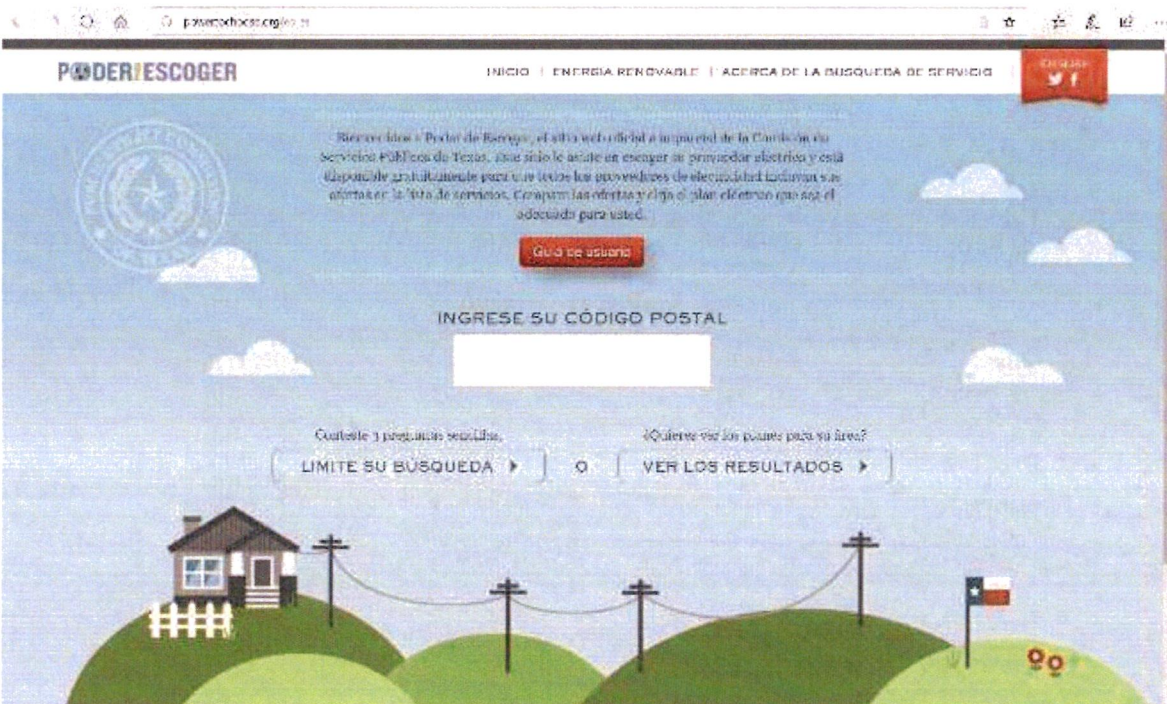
powertochoose.org/es

PODER ESCOGER

INICIO | ENERGIA RENOVABLE | ACERCA DE LA BUSQUEDA DE SERVICIO

Bienvenidos a Poder de Escoger, el sitio web oficial e imparcial de la Comisión de Servicios Públicos de Texas. Este sitio le ayuda a escoger su proveedor eléctrico y está disponible gratuitamente para que todos los proveedores de electricidad incluyan sus ofertas en la lista de servicios. Compare las ofertas y elija el plan eléctrico que sea el adecuado para usted.

Guía de usuario

INGRESE SU CÓDIGO POSTAL

Conteste 3 preguntas sencillas.

LIMITE SU BUSQUEDA

O

¿Quiere ver los planes para su área?

VER LOS RESULTADOS